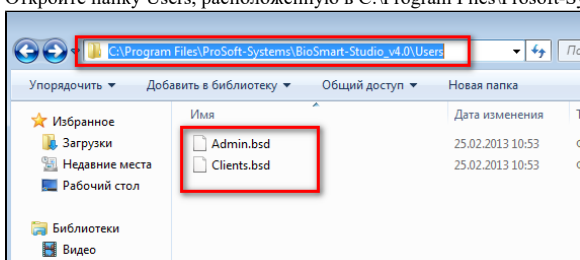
Откройте папку Users, расположенную в C:\Program Files\ProSoft-Sy

C:\Program Files\ProSoft-Systems\BioSmart-Studio_v4.0\Users

Упорядочить ▾ Добавить в библиотеку ▾ Общий доступ ▾ Новая папка

| | Имя | Дата изменения |
|---|---|---|
| Избранное | Admin.bsd | 25.02.2013 10:53 |
| Загрузки | Clients.bsd | 25.02.2013 10:53 |
| Недавние места | | |
| Рабочий стол | | |
| Библиотеки | | |
| Видео | | |